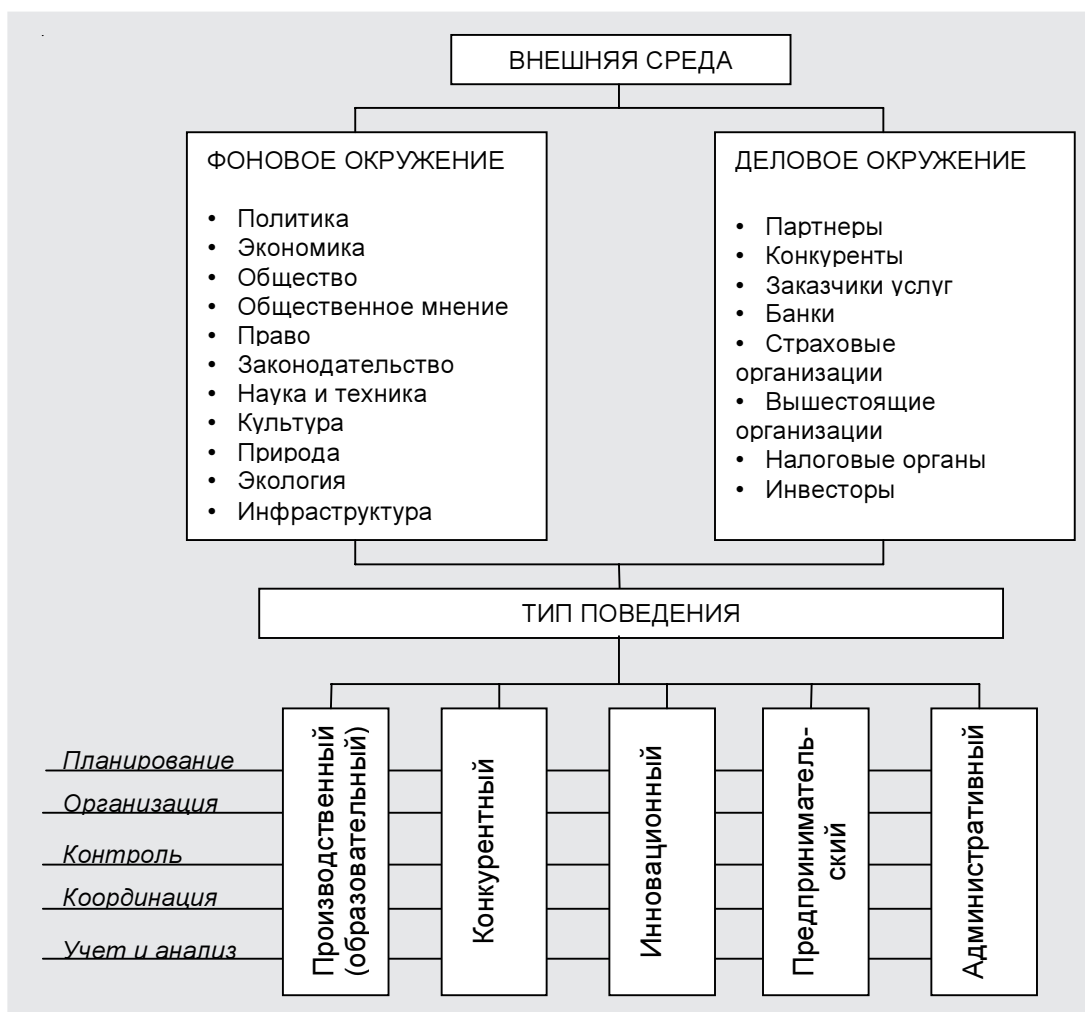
ВНЕШНЯЯ СРЕДА

ФОНОВОЕ ОКРУЖЕНИЕ

• Политика
• Экономика
• Общество
• Общественное мнение
• Право
• Законодательство
• Наука и техника
• Культура
• Природа
• Экология
• Инфраструктура

ДЕЛОВОЕ ОКРУЖЕНИЕ

• Партнеры
• Конкуренты
• Заказчики услуг
• Банки
• Страховые организации
• Вышестоящие организации
• Налоговые органы
• Инвесторы

ТИП ПОВЕДЕНИЯ

Планирование
Организация
Контроль
Координация
Учет и анализ

Производственный (образовательный)

Конкурентный

Инновационный

Предпринимательский

Административный